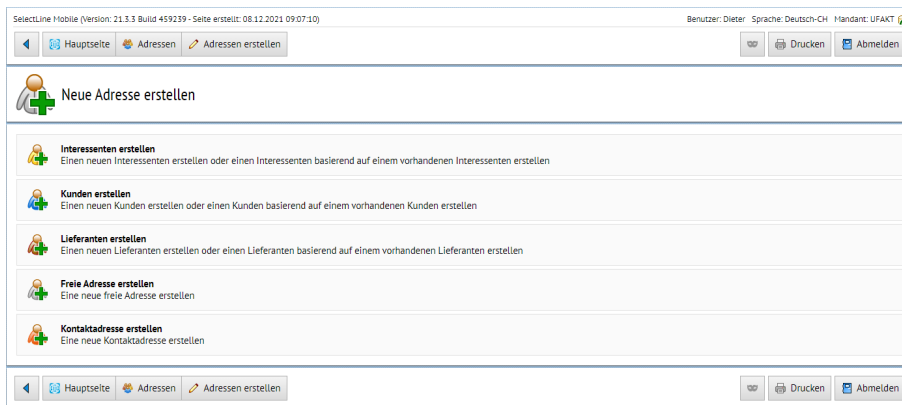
SelectLine Mobile (Version: 21.3.3 Build 459239 - Seite erstellt: 08.12.2021 09:07:10)

Benutzer: Dieter Sprache: Deutsch-CH Mandant: UFAKT

Hauptseite | Adressen | Adressen erstellen

Drucken | Abmelden

Neue Adresse erstellen

Interessenten erstellen
Einen neuen Interessenten erstellen oder einen Interessenten basierend auf einem vorhandenen Interessenten erstellen

Kunden erstellen
Einen neuen Kunden erstellen oder einen Kunden basierend auf einem vorhandenen Kunden erstellen

Lieferanten erstellen
Einen neuen Lieferanten erstellen oder einen Lieferanten basierend auf einem vorhandenen Lieferanten erstellen

Freie Adresse erstellen
Eine neue freie Adresse erstellen

Kontaktadresse erstellen
Eine neue Kontaktadresse erstellen

Hauptseite | Adressen | Adressen erstellen

Drucken | Abmelden